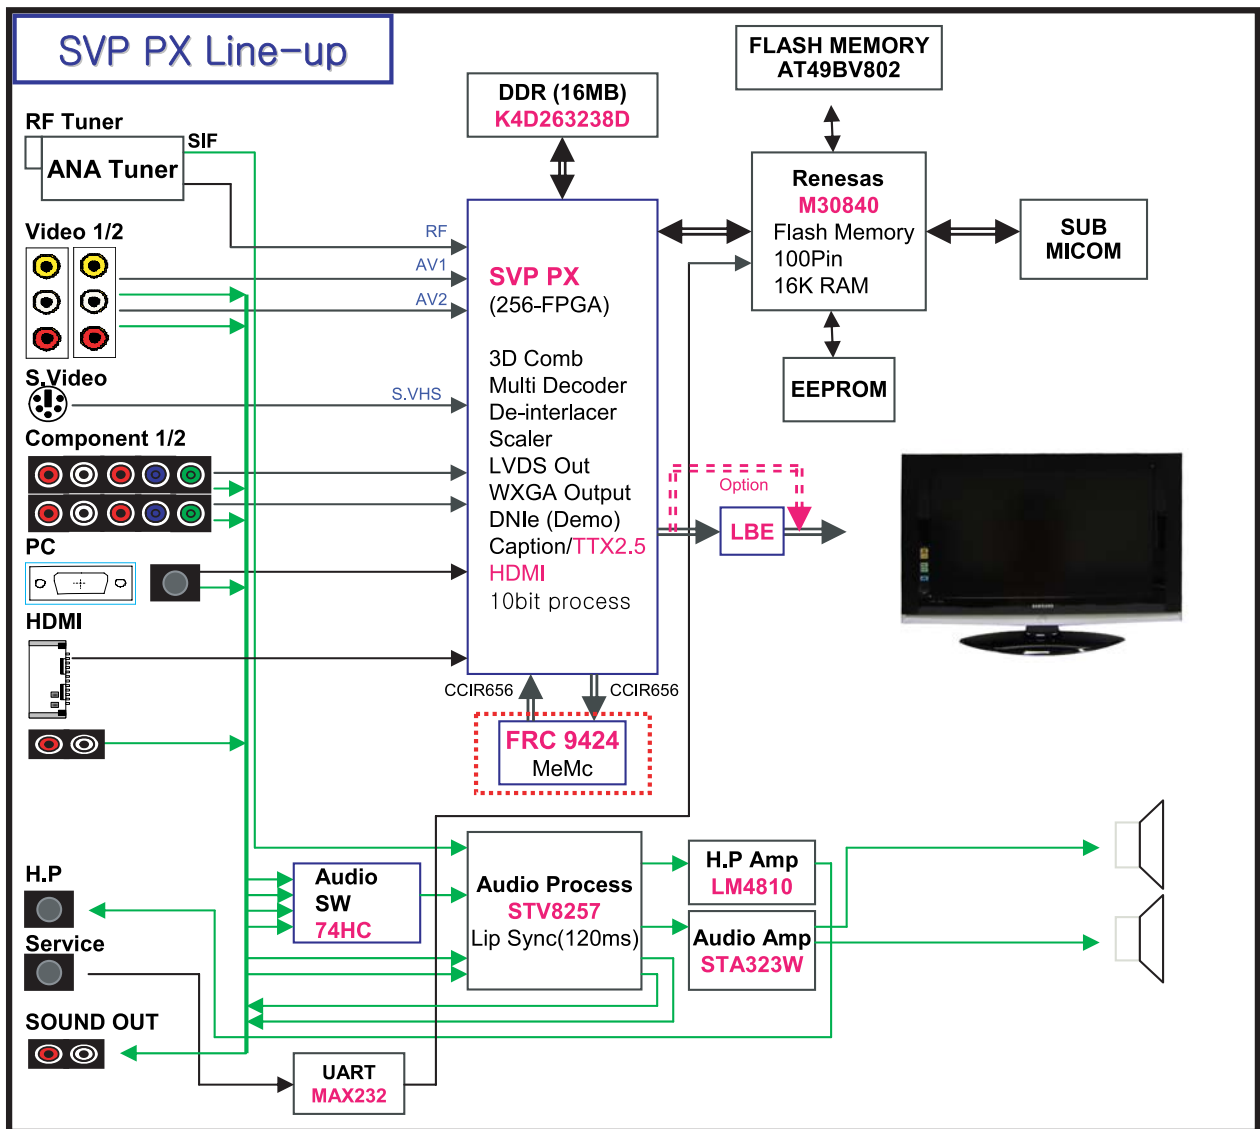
SVP PX Line-up

RF Tuner
ANA Tuner
SIF

Video 1/2

S.Video

Component 1/2

PC

HDMI

H.P

Service

SOUND OUT

RF
AV1
AV2
S.VHS

DDR (16MB)
K4D263238D

SVP PX
(256-FPGA)

3D Comb
Multi Decoder
De-interlacer
Scaler
LVDS Out
WXGA Output
DNIe (Demo)
Caption/TTX2.5
HDMI
10bit process

CCIR656
CCIR656

FRC 9424
MeMc

FLASH MEMORY
AT49BV802

Renesas
M30840
Flash Memory
100Pin
16K RAM

SUB
MICOM

EEPROM

Option
LBE

Audio
SW
74HC

Audio Process
STV8257
Lip Sync(120ms)

H.P Amp
LM4810

Audio Amp
STA323W

UART
MAX232